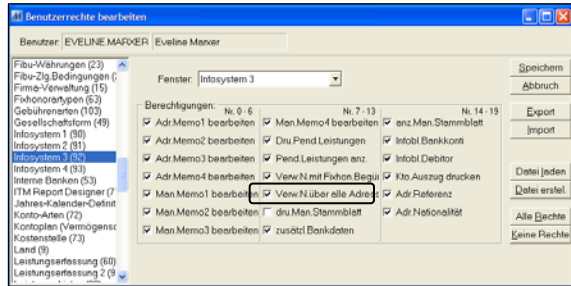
Benutzerrechte bearbeiten

Benutzer: EVELINE MARXER Eveline Marxer

Fibu-Währungen (23)
Fibu-Zlg.Bedingungen (
Firme-Verwaltung (15)
Fixhonorartypen (63)
Gebührenarten (103)
Gesellschaftsform (49)
Infosystem 1 (90)
Infosystem 2 (91)
Infosystem 3 (92)
Infosystem 4 (93)
Interne Banken (53)
ITM Report Designer (7
Jahres-Kalender-Definit
Konto-Arten (72)
Kontoplan (Vermögensc
Kostenstelle (73)
Land (9)
Leistungserfassung (60)
Leistungserfassung 2 (9

Fenster: Infosystem 3

Berechtigungen:
Nr. 0 - 6
Adr.Memo1 bearbeiten
Adr.Memo2 bearbeiten
Adr.Memo3 bearbeiten
Adr.Memo4 bearbeiten
Man.Memo1 bearbeiten
Man.Memo2 bearbeiten
Man.Memo3 bearbeiten

Nr. 7 - 13
Man.Memo4 bearbeiten
Dru.Pend.Leistungen
Pend.Leistungen anz.
Verw.N.mit Fixhon.Begui
Verw.N.über alle Adres
dru.Man.Stammblatt
zusätzl.Bankdaten

Nr. 14 - 19
anz.Man.Stammblatt
Infobl.Bankkonti
Infobl.Debitor
Kto.Auszug drucken
Adr.Referenz
Adr.Nationalität

Speichern
Abbruch
Export
Import
Datei laden
Datei erstel.
Alle Rechte
Keine Rechte